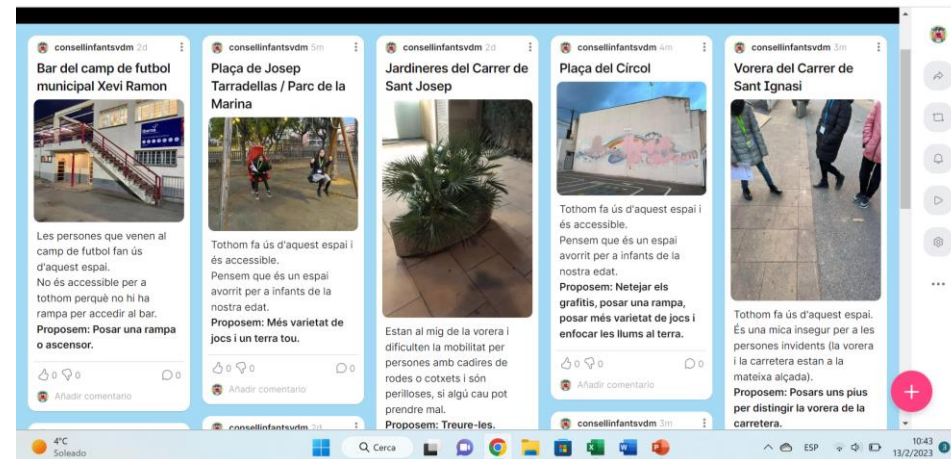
consellinfantsvdm 2d
Bar del camp de futbol municipal Xevi Ramon

Les persones que venen al camp de futbol fan ús d'aquest espai.
No és accessible per a tothom perquè no hi ha rampa per accedir al bar.
Proposem: Posar una rampa o ascensor.

0 0 0

Añadir comentario

consellinfantsvdm 5m
Plaça de Josep Tarradellas / Parc de la Marina

Tothom fa ús d'aquest espai i és accessible.
Pensem que és un espai avorrit per a infants de la nostra edat.
Proposem: Més varietat de jocs i un terra tou.

0 0 0

Añadir comentario

consellinfantsvdm 2d

consellinfantsvdm 2d
Jardineres del Carrer de Sant Josep

Estan al mig de la vorera i dificulten la mobilitat per persones amb cadires de rodes o cotxets i són perilloses, si algú cau pot prendre mal.
Proposem: Treure-les.

consellinfantsvdm 4m
Plaça del Círcol

Tothom fa ús d'aquest espai i és accessible.
Pensem que és un espai avorrit per a infants de la nostra edat.
Proposem: Netejar els grafitis, posar una rampa, posar més varietat de jocs i enfocar les llums al terra.

0 0 0

Añadir comentario

consellinfantsvdm 3m

consellinfantsvdm 3m
Vorera del Carrer de Sant Ignasi

Tothom fa ús d'aquest espai. És una mica insegur per a les persones invidents (la vorera i la carretera estan a la mateixa alçada).
Proposem: Posars uns pius per distingir la vorera de la carretera.

4°C
Soleado
Cerca
ESP
10:43
13/2/2023